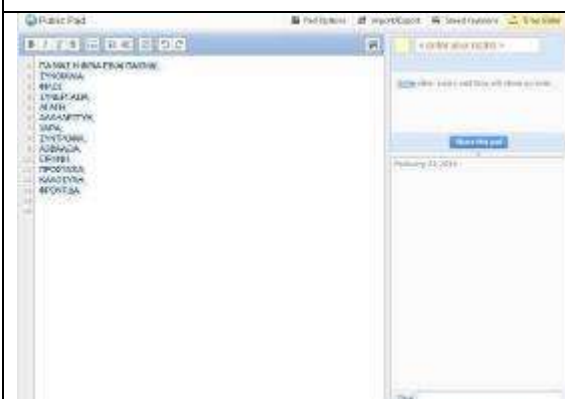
Public Pad

Pad Options | Import/Export | Saved revisions | Time Slider

B I U S

< enter your name >

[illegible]

Share this pad

February 23, 2016

ΤΑ ΜΑΤΙΑ ΜΙΑ ΕΠΙΚΙΝΔΥΝΗ

ΣΥΝΟΡΙΑ

ΦΙΛΟΣ

ΣΥΜΠΑΘΗΑ

ΑΓΑΠΗ

ΣΑΚΑΛΕΠΤΥΚ

ΧΑΡΑ

ΣΥΝΤΡΟΦΙΑ

ΑΣΦΑΛΕΙΑ

ΕΙΡΗΝΗ

ΠΡΟΘΥΜΙΑ

ΚΑΛΟΣΥΝΗ

ΦΡΟΝΤΙΔΑ

Chat